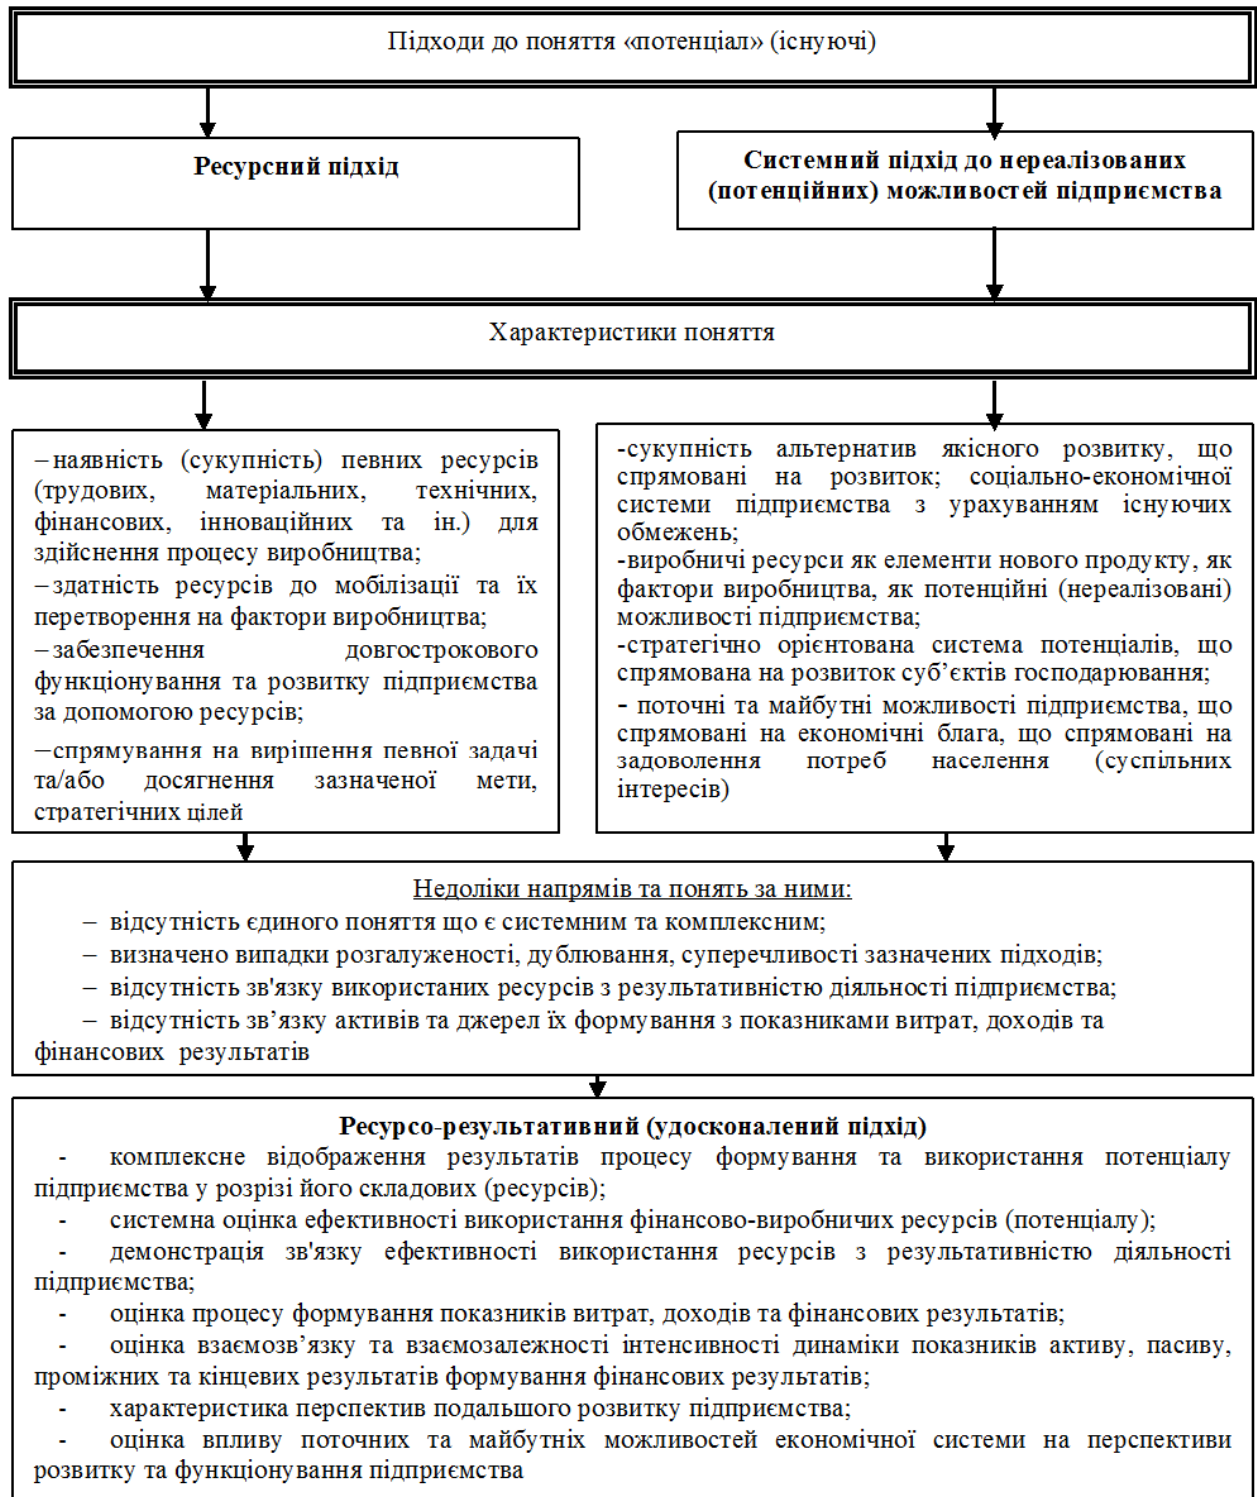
Підходи до поняття «потенціал» (існуючі)

Ресурсний підхід

Системний підхід до нереалізованих (потенційних) можливостей підприємства

Характеристики поняття

– наявність (сукупність) певних ресурсів (трудових, матеріальних, технічних, фінансових, інноваційних та ін.) для здійснення процесу виробництва;
– здатність ресурсів до мобілізації та їх перетворення на фактори виробництва;
– забезпечення довгострокового функціонування та розвитку підприємства за допомогою ресурсів;
– спрямування на вирішення певної задачі та/або досягнення зазначеної мети, стратегічних цілей

-сукупність альтернатив якісного розвитку, що спрямовані на розвиток; соціально-економічної системи підприємства з урахуванням існуючих обмежень;
-виробничі ресурси як елементи нового продукту, як фактори виробництва, як потенційні (нереалізовані) можливості підприємства;
-стратегічно орієнтована система потенціалів, що спрямована на розвиток суб'єктів господарювання;
- поточні та майбутні можливості підприємства, що спрямовані на економічні блага, що спрямовані на задоволення потреб населення (суспільних інтересів)

Недоліки напрямів та понять за ними:
– відсутність єдиного поняття що є системним та комплексним;
– визначено випадки розгалуженості, дублювання, суперечливості зазначених підходів;
– відсутність зв'язку використаних ресурсів з результативністю діяльності підприємства;
– відсутність зв'язку активів та джерел їх формування з показниками витрат, доходів та фінансових результатів

Ресурсо-результативний (удосконалений підхід)
- комплексне відображення результатів процесу формування та використання потенціалу підприємства у розрізі його складових (ресурсів);
- системна оцінка ефективності використання фінансово-виробничих ресурсів (потенціалу);
- демонстрація зв'язку ефективності використання ресурсів з результативністю діяльності підприємства;
- оцінка процесу формування показників витрат, доходів та фінансових результатів;
- оцінка взаємозв'язку та взаємозалежності інтенсивності динаміки показників активу, пасиву, проміжних та кінцевих результатів формування фінансових результатів;
- характеристика перспектив подальшого розвитку підприємства;
- оцінка впливу поточних та майбутніх можливостей економічної системи на перспективи розвитку та функціонування підприємства